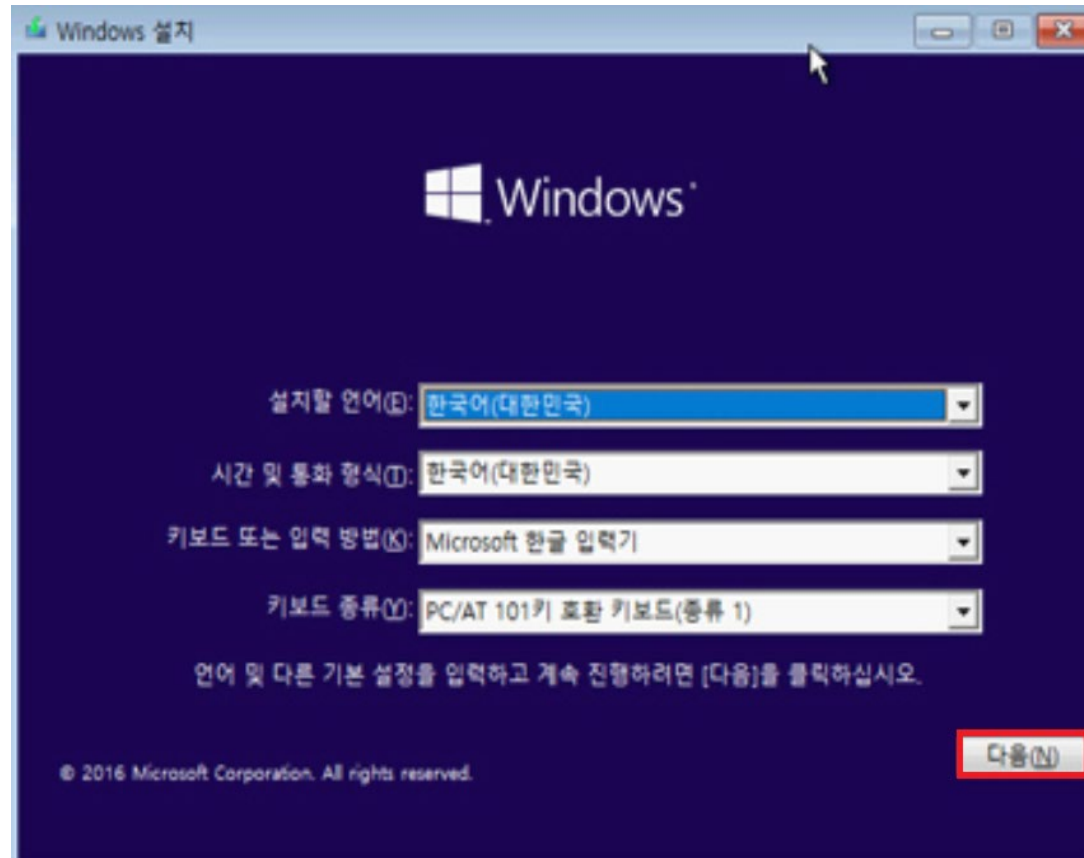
Windows 설치

Windows

설치할 언어(E): 한국어(대한민국)

시간 및 통화 형식(T): 한국어(대한민국)

키보드 또는 입력 방법(K): Microsoft 한글 입력기

키보드 종류(Y): PC/AT 101키 호환 키보드(종류 1)

언어 및 다른 기본 설정을 입력하고 계속 진행하려면 [다음]을 클릭하십시오.

© 2016 Microsoft Corporation. All rights reserved.

다음(N)